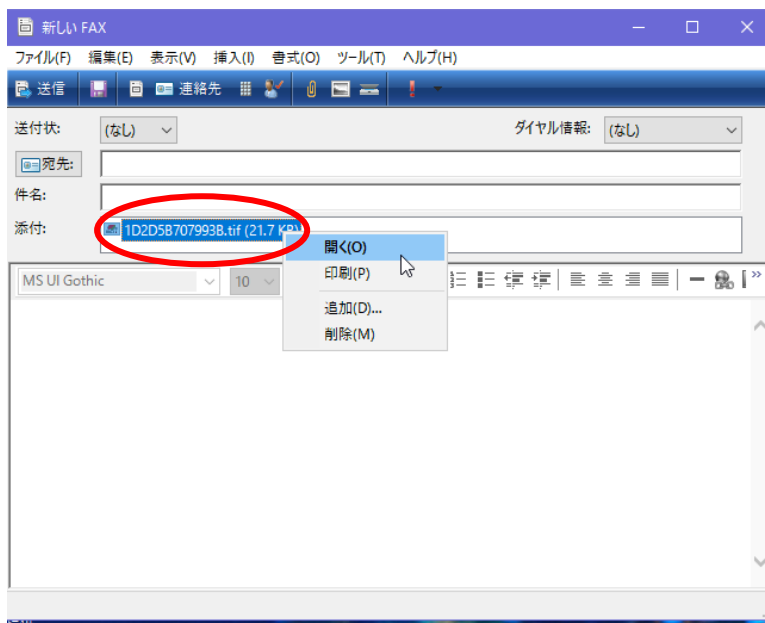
新しい FAX

ファイル(F) 編集(E) 表示(V) 挿入(I) 書式(O) ツール(T) ヘルプ(H)

送信 連絡先

送付状: (なし)

ダイヤル情報: (なし)

宛先:

件名:

添付: 1D2D5B707993B.tif (21.7 KB)

開く(O)
印刷(P)
追加(D)...
削除(M)

MS UI Gothic 10